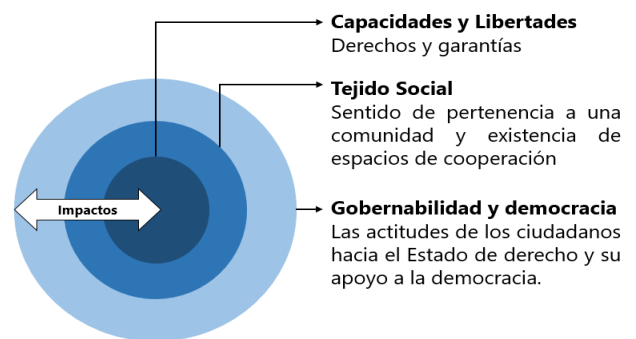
Capacidades y Libertades
Derechos y garantías

Tejido Social
Sentido de pertenencia a una comunidad y existencia de espacios de cooperación

Impactos

Gobernabilidad y democracia
Las actitudes de los ciudadanos hacia el Estado de derecho y su apoyo a la democracia.